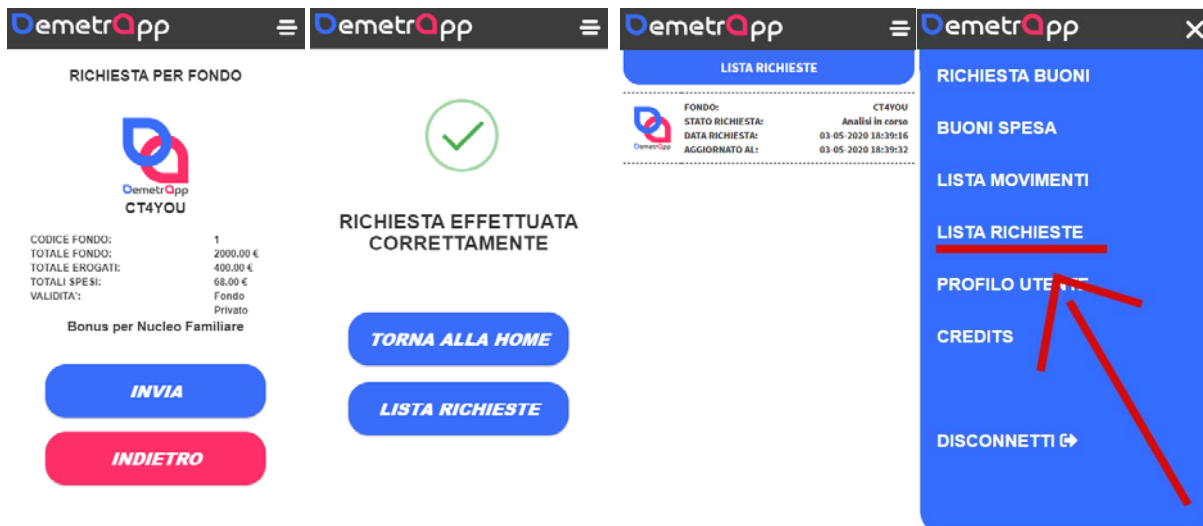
DemetrApp

RICHIESTA PER FONDO

DemetrApp
CT4YOU

| | |
|---|---|
| CODICE FONDO: | 1 |
| TOTALE FONDO: | 2000.00 € |
| TOTALE EROGATI: | 400.00 € |
| TOTALI SPESI: | 68.00 € |
| VALIDITA': | Fondo Privato |

Bonus per Nucleo Familiare

INVIA

INDIETRO

DemetrApp

RICHIESTA EFFETTUATA CORRETTAMENTE

TORNA ALLA HOME

LISTA RICHIESTE

DemetrApp

LISTA RICHIESTE

DemetrApp

| | |
|---|---|
| FONDO: | CT4YOU |
| STATO RICHIESTA: | Analisi in corso |
| DATA RICHIESTA: | 03-05-2020 18:39:16 |
| AGGIORNATO AL: | 03-05-2020 18:39:32 |

DemetrApp

RICHIESTA BUONI

BUONI SPESA

LISTA MOVIMENTI

LISTA RICHIESTE

PROFILO UTENTE

CREDITS

DISCONNETTI